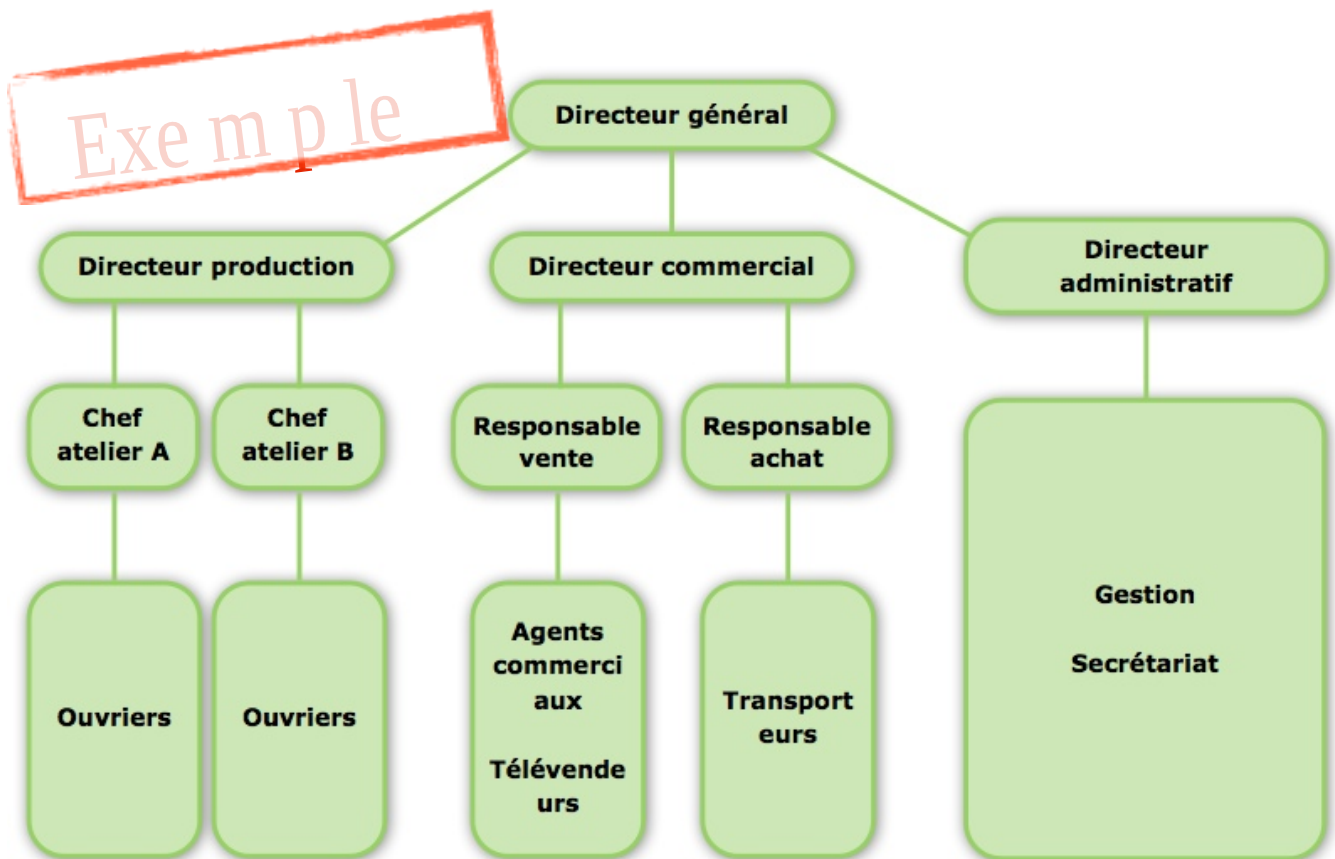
Exe m p le

Directeur général

Directeur production

Directeur commercial

Directeur administratif

Chef atelier A

Chef atelier B

Responsable vente

Responsable achat

Ouvriers

Ouvriers

Agents commerciaux

Télévendeurs

Transporteurs

Gestion

Secrétariat